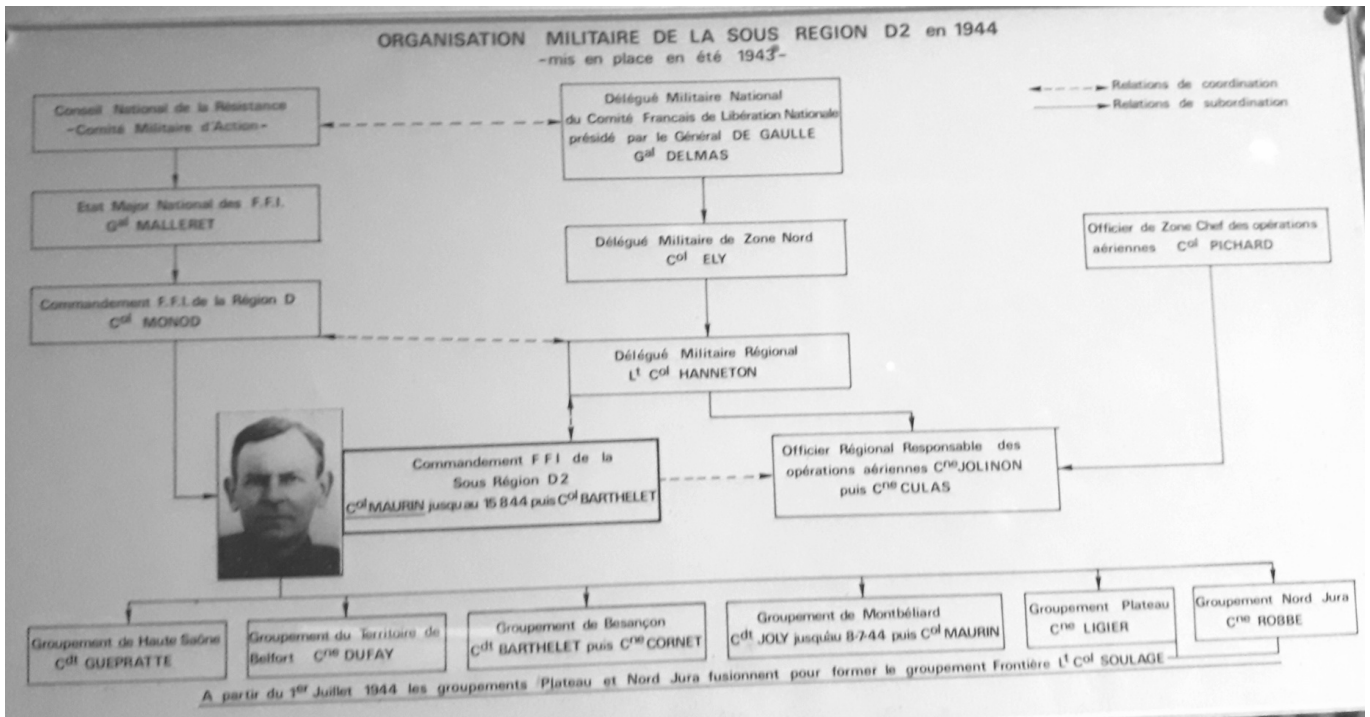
ORGANISATION MILITAIRE DE LA SOUS REGION D2 en 1944
-mis en place en été 1943-

Relations de coordination
Relations de subordination

Conseil National de la Résistance
-Comité Militaire d'Action-

Délégué Militaire National du Comité Francais de Libération Nationale présidé par le Général DE GAULLE
G$^{al}$ DELMAS

Etat Major National des F.F.I.
G$^{al}$ MALLERET

Délégué Militaire de Zone Nord
C$^{ol}$ ELY

Officier de Zone Chef des opérations aériennes C$^{ol}$ PICHARD

Commandement F.F.I. de la Région D
C$^{ol}$ MONOD

Délégué Militaire Régional
L$^{t}$ C$^{ol}$ HANNETON

Commandement F F I de la Sous Région D2
C$^{ol}$ MAURIN jusqu'au 15 8 44 puis C$^{ol}$ BARTHELET

Officier Régional Responsable des opérations aériennes C$^{ne}$ JOLINON puis C$^{ne}$ CULAS

Groupement de Haute Saône
C$^{dt}$ GUEPRATTE

Groupement du Territoire de Belfort C$^{ne}$ DUFAY

Groupement de Besançon
C$^{dt}$ BARTHELET puis C$^{ne}$ CORNET

Groupement de Montbéliard
C$^{dt}$ JOLY jusqu'au 8-7-44 puis C$^{ol}$ MAURIN

Groupement Plateau
C$^{ne}$ LIGIER

Groupement Nord Jura
C$^{ne}$ ROBBE

A partir du 1$^{er}$ Juillet 1944 les groupements Plateau et Nord Jura fusionnent pour former le groupement Frontière L$^{t}$ C$^{ol}$ SOULAGE